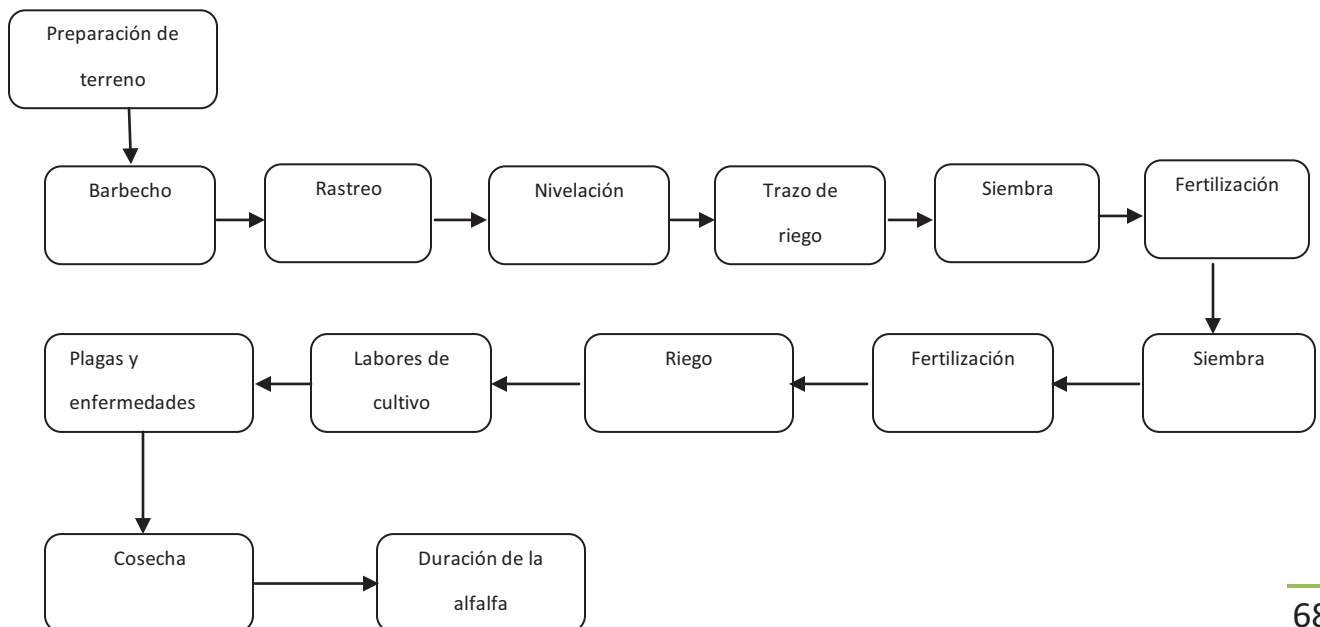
Preparación de terreno

Barbecho

Rastreo

Nivelación

Trazo de riego

Siembra

Fertilización

Siembra

Fertilización

Riego

Labores de cultivo

Plagas y enfermedades

Cosecha

Duración de la alfalfa

68